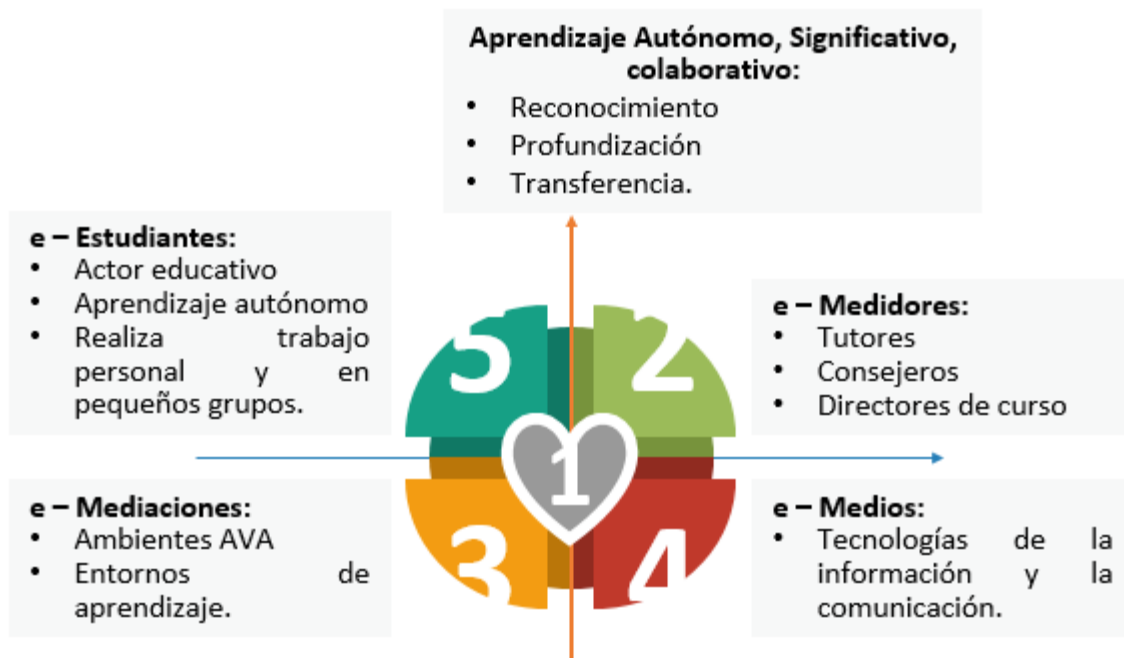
**Aprendizaje Autónomo, Significativo, colaborativo:**
- Reconocimiento
- Profundización
- Transferencia.

**e – Estudiantes:**
- Actor educativo
- Aprendizaje autónomo
- Realiza trabajo personal y en pequeños grupos.

**e – Medidores:**
- Tutores
- Consejeros
- Directores de curso

5
2
1
3
4

**e – Mediaciones:**
- Ambientes AVA
- Entornos de aprendizaje.

**e – Medios:**
- Tecnologías de la información y la comunicación.